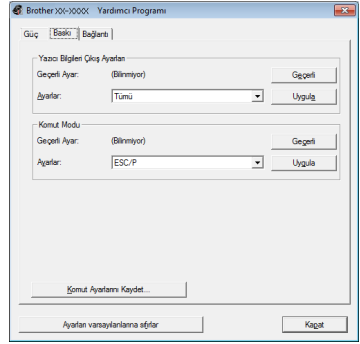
Brother XX-XXXX Yardımcı Programı

Güç | Baskı | Bağlantı

Yazıcı Bilgileri Çıkış Ayarları

Geçerli Ayar: (Bilinmiyor) Geçerli

Ayarlar: Tümü Uygula

Komut Modu

Geçerli Ayar: (Bilinmiyor) Geçerli

Ayarlar: ESC/P Uygula

Komut Ayarlarını Kaydet...

Ayarları varsayılanlarına sıfırla

Kapat